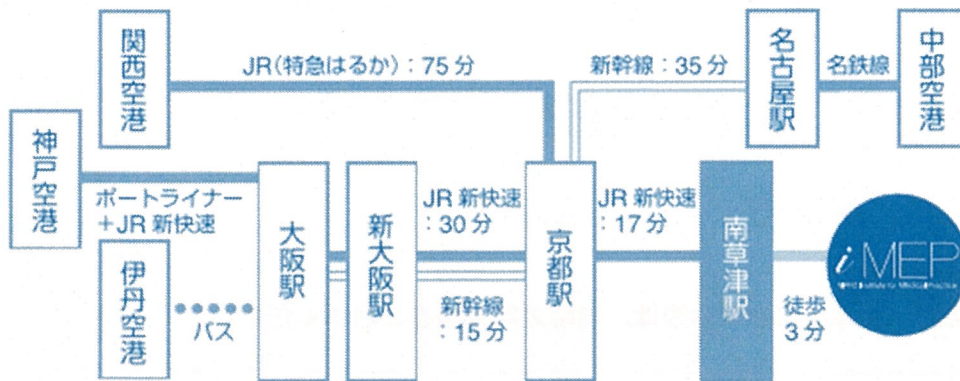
関西空港

JR(特急はるか):75 分

新幹線:35 分

名古屋駅

名鉄線

中部空港

神戸空港

ポートライナー
+JR 新快速

大阪駅

新大阪駅

JR 新快速
:30 分

京都駅

JR 新快速
:17 分

南草津駅

iMEP

伊丹空港

バス

新幹線
:15 分

徒歩
3 分